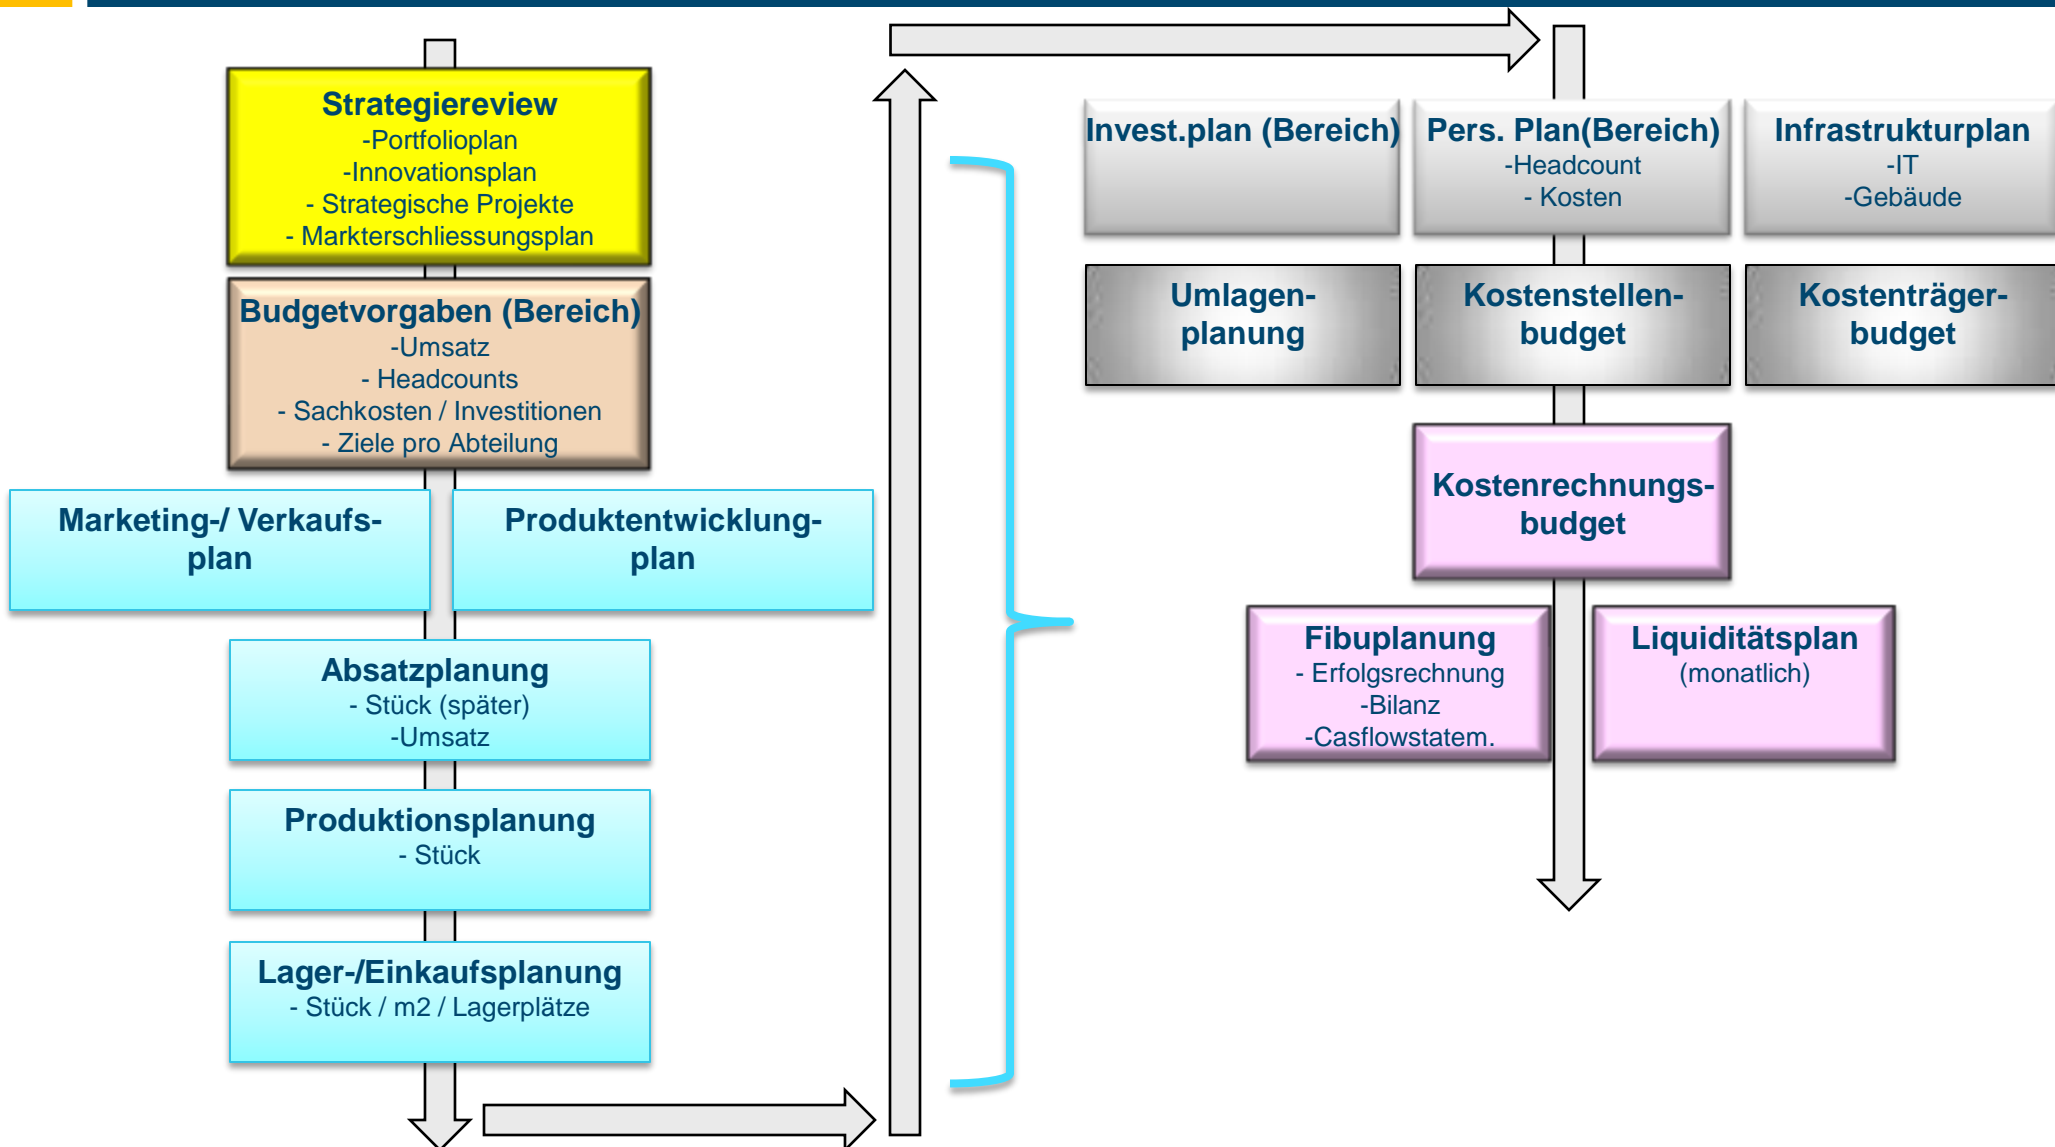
Strategiereview
-Portfolioplan
-Innovationsplan
- Strategische Projekte
- Markterschliessungsplan

Budgetvorgaben (Bereich)
-Umsatz
- Headcounts
- Sachkosten / Investitionen
- Ziele pro Abteilung

Marketing-/ Verkaufsplan

Produktentwicklungplan

Absatzplanung
- Stück (später)
-Umsatz

Produktionsplanung
- Stück

Lager-/Einkaufsplanung
- Stück / m2 / Lagerplätze

Invest.plan (Bereich)

Pers. Plan(Bereich)
-Headcount
- Kosten

Infrastrukturplan
-IT
-Gebäude

Umlagenplanung

Kostenstellenbudget

Kostenträgerbudget

Kostenrechnungsbudget

Fibuplanung
- Erfolgsrechnung
-Bilanz
-Casflowstatem.

Liquiditätsplan
(monatlich)